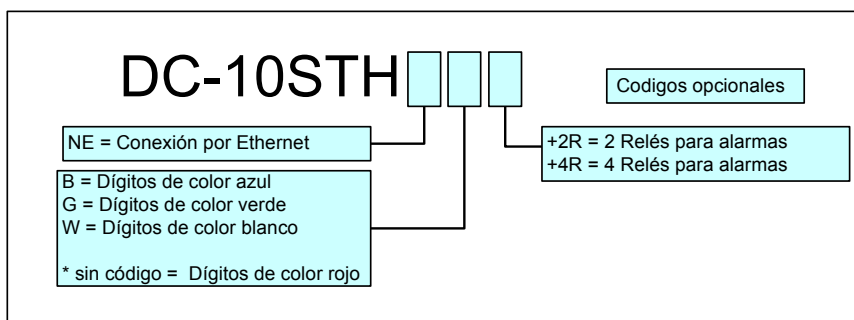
DC-10STH

Codigos opcionales

NE = Conexión por Ethernet

B = Dígitos de color azul
G = Dígitos de color verde
W = Dígitos de color blanco

* sin código = Dígitos de color rojo

+2R = 2 Relés para alarmas
+4R = 4 Relés para alarmas